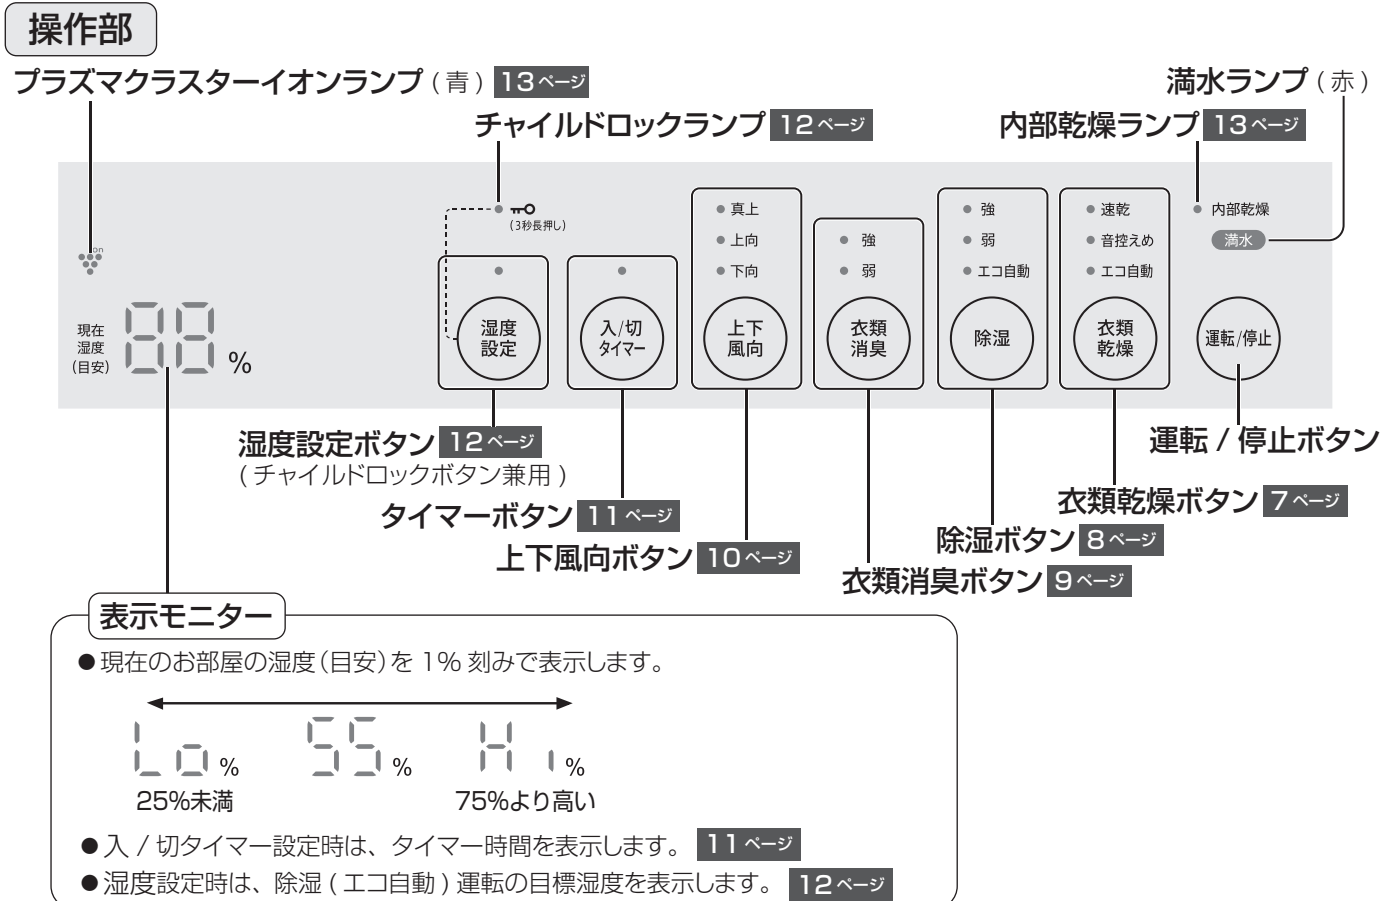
操作部

プラズマクラスターイオンランプ（青） 13ページ

満水ランプ（赤）

チャイルドロックランプ 12ページ

内部乾燥ランプ 13ページ

on

（3秒長押し）

真上
上向
下向

強
弱

強
弱
エコ自動

速乾
音控えめ
エコ自動

内部乾燥
満水

現在
湿度
（目安）

88 %

湿度
設定

入/切
タイマー

上下
風向

衣類
消臭

除湿

衣類
乾燥

運転/停止

湿度設定ボタン 12ページ
（チャイルドロックボタン兼用）

タイマーボタン 11ページ

上下風向ボタン 10ページ

運転 / 停止ボタン

衣類乾燥ボタン 7ページ

除湿ボタン 8ページ

衣類消臭ボタン 9ページ

表示モニター

●現在のお部屋の湿度（目安）を 1% 刻みで表示します。

Lo % 55 % Hi %

25%未満 75%より高い

●入 / 切タイマー設定時は、タイマー時間を表示します。 11ページ

●湿度設定時は、除湿（エコ自動）運転の目標湿度を表示します。 12ページ